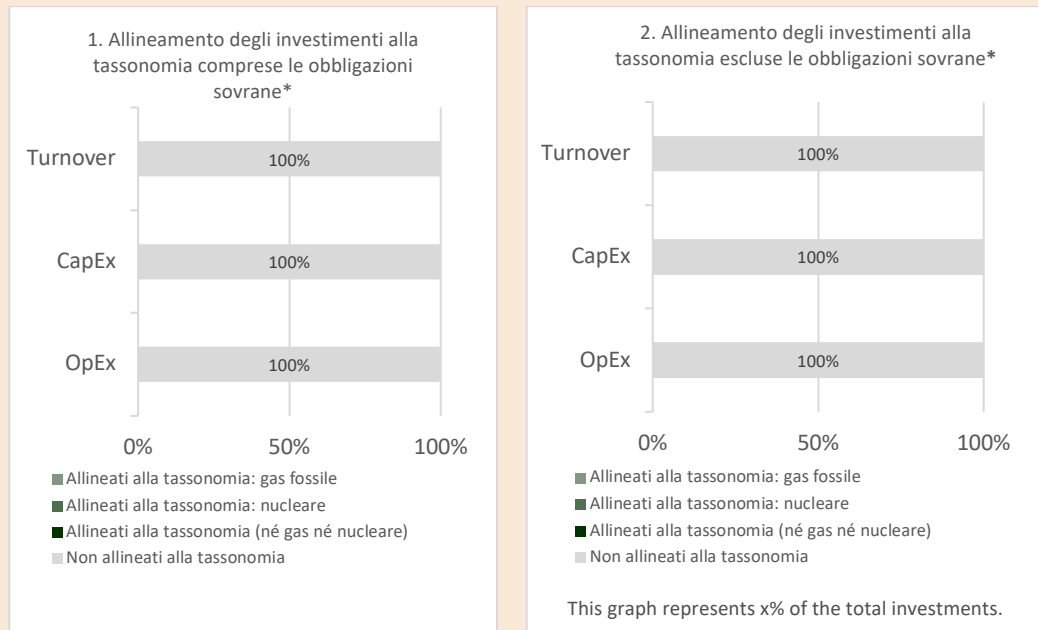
1. Allineamento degli investimenti alla tassonomia comprese le obbligazioni sovrane*

Turnover
100%
CapEx
100%
OpEx
100%

0%
50%
100%

Allineati alla tassonomia: gas fossile
Allineati alla tassonomia: nucleare
Allineati alla tassonomia (né gas né nucleare)
Non allineati alla tassonomia

2. Allineamento degli investimenti alla tassonomia escluse le obbligazioni sovrane*

Turnover
100%
CapEx
100%
OpEx
100%

0%
50%
100%

Allineati alla tassonomia: gas fossile
Allineati alla tassonomia: nucleare
Allineati alla tassonomia (né gas né nucleare)
Non allineati alla tassonomia

This graph represents x% of the total investments.